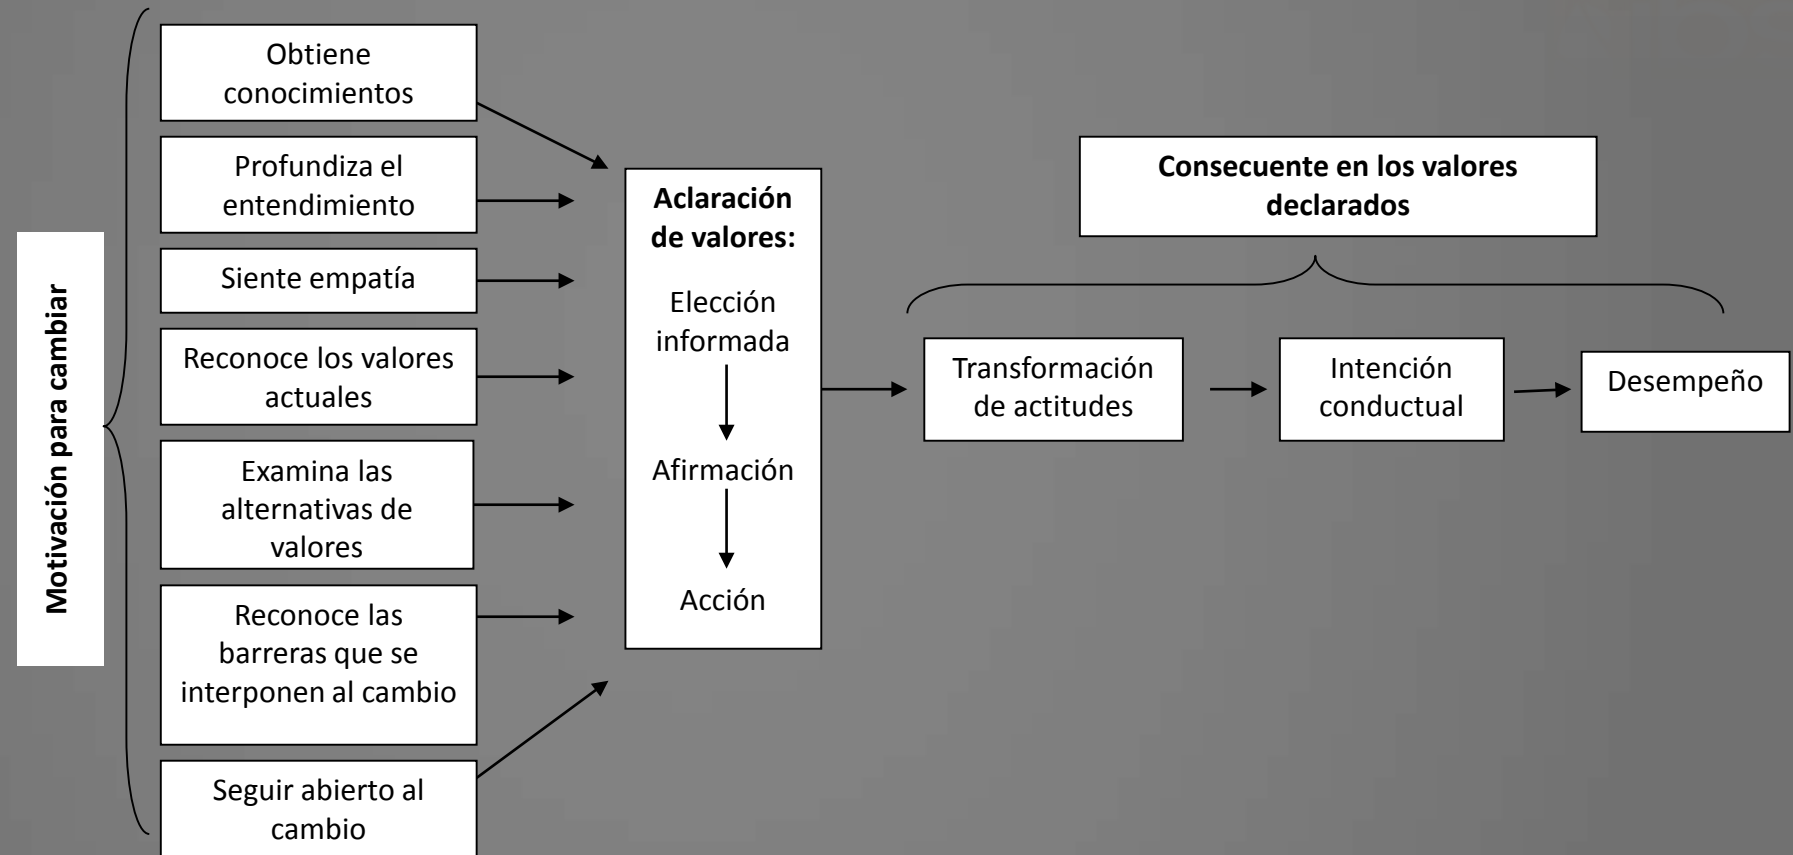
Motivación para cambiar

Obtiene conocimientos

Profundiza el entendimiento

Siente empatía

Reconoce los valores actuales

Examina las alternativas de valores

Reconoce las barreras que se interponen al cambio

Seguir abierto al cambio

Aclaración de valores:

Elección informada

Afirmación

Acción

Consecuente en los valores declarados

Transformación de actitudes

Intención conductual

Desempeño